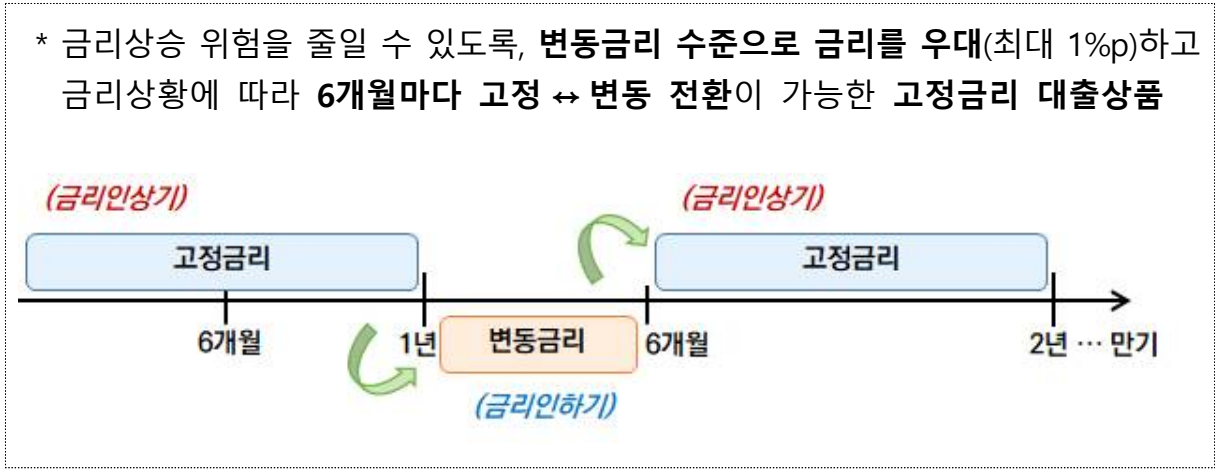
* 금리상승 위험을 줄일 수 있도록, **변동금리 수준으로 금리를 우대**(최대 1%p)하고 금리상황에 따라 **6개월마다 고정 ↔ 변동 전환**이 가능한 **고정금리 대출상품**

(금리인상기)

고정금리

6개월

1년

변동금리

(금리인하기)

(금리인상기)

고정금리

6개월

2년 … 만기